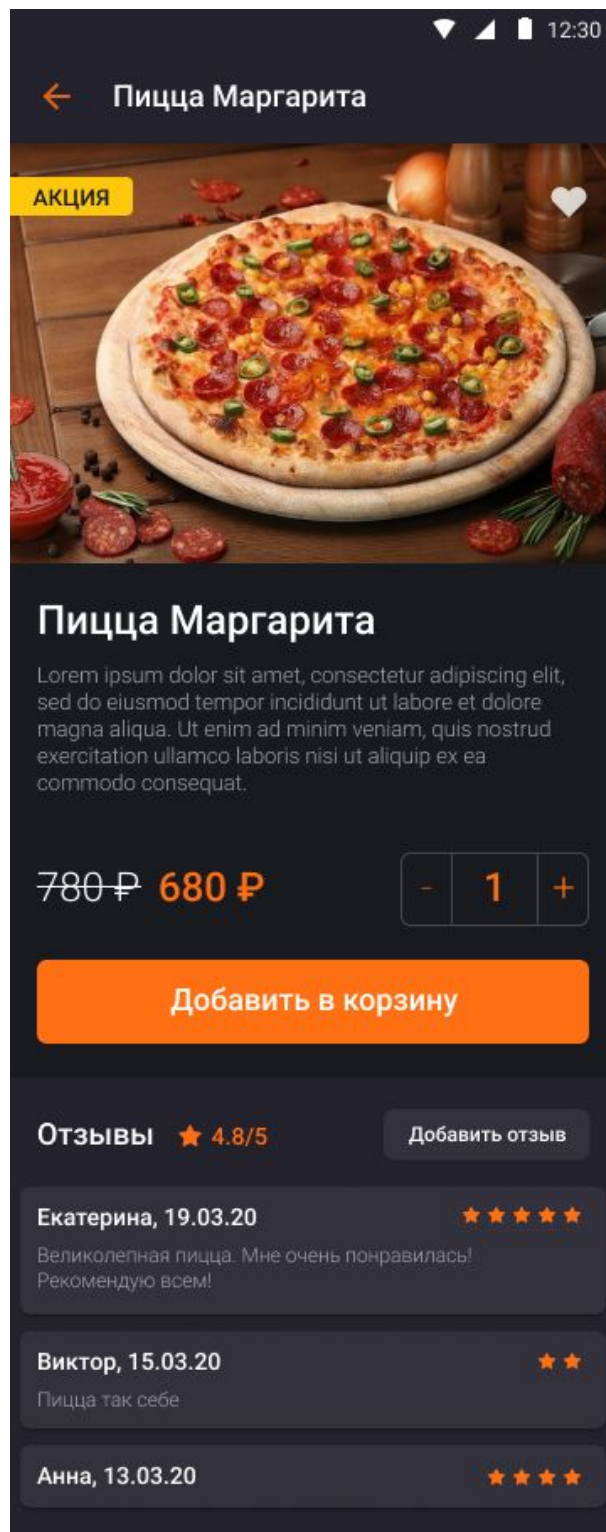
12:30

Пицца Маргарита

АКЦИЯ

Пицца Маргарита

Lorem ipsum dolor sit amet, consectetur adipiscing elit, sed do eiusmod tempor incididunt ut labore et dolore magna aliqua. Ut enim ad minim veniam, quis nostrud exercitation ullamco laboris nisi ut aliquip ex ea commodo consequat.

~~780 ₽~~ 680 ₽

- 1 +

Добавить в корзину

Отзывы ★ 4.8/5

Добавить отзыв

Екатерина, 19.03.20 ★★★★★

Великолепная пицца. Мне очень понравилась! Рекомендую всем!

Виктор, 15.03.20 ★★

Пицца так себе

Анна, 13.03.20 ★★★★